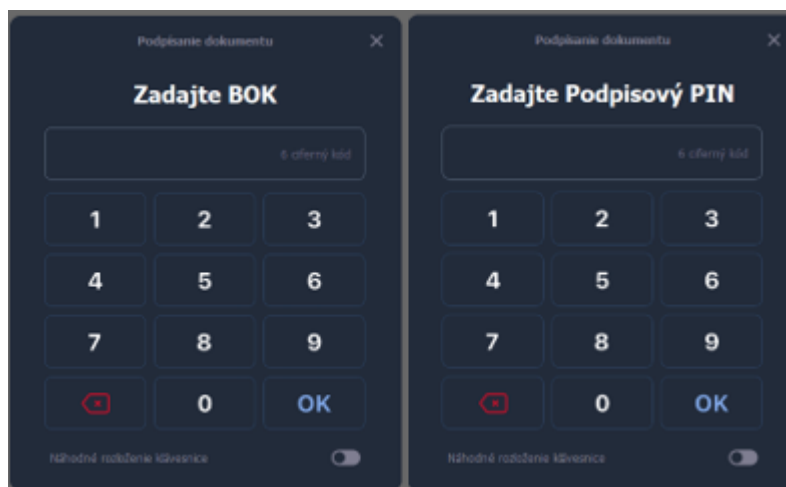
Podpisanie dokumentu

×

Zadajte BOK

6 ciferný kód

| 1 | 2 | 3 |
|---|---|---|
| 4 | 5 | 6 |
| 7 | 8 | 9 |
|  | 0 | OK |

Náhodné rozloženie klávesnice

Podpisanie dokumentu

×

Zadajte Podpisový PIN

6 ciferný kód

| 1 | 2 | 3 |
|---|---|---|
| 4 | 5 | 6 |
| 7 | 8 | 9 |
|  | 0 | OK |

Náhodné rozloženie klávesnice